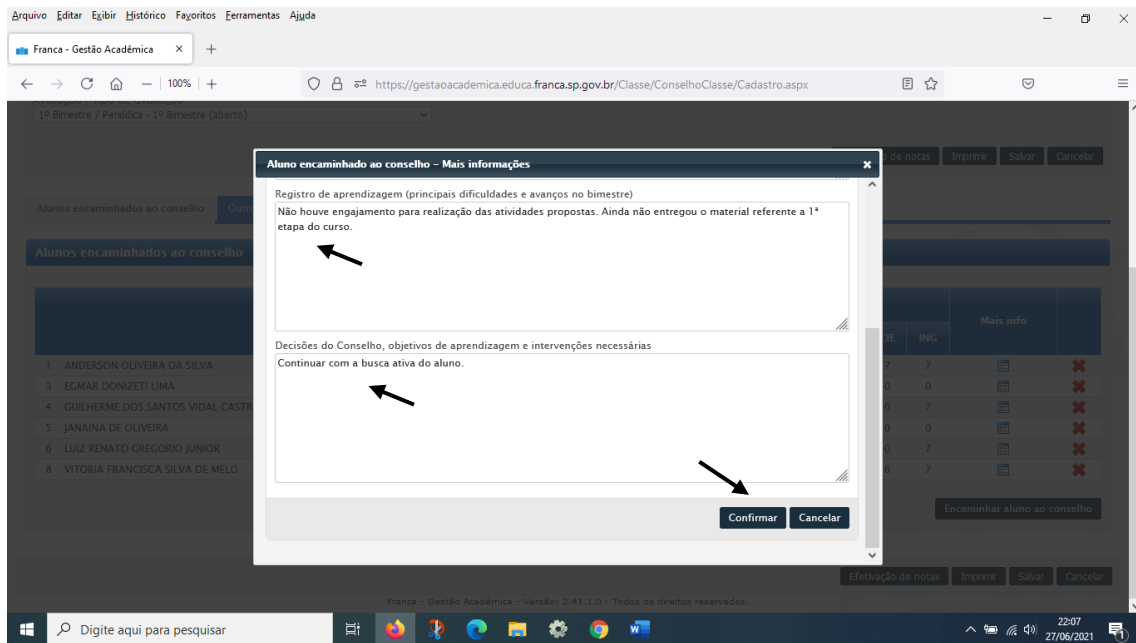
Arquivo Editar Exibir Histórico Favoritos Ferramentas Ajuda

Franca - Gestão Acadêmica ×

100%

https://gestaoacademica.educa.franca.sp.gov.br/Classe/ConselhoClasse/Cadastro.aspx

1º Bimestre / Periódica - 1º Bimestre (aberto)

de notas Imprimir Salvar Cancelar

Alunos encaminhados ao conselho

Alunos encaminhados ao conselho

Mais info

DE ING

1 ANDERSON OLIVEIRA DA SILVA 7 7
3 EGMAR DONIZETI LIMA 0 0
4 GUILHERME DOS SANTOS VIDAL CASTR 0 7
5 JANAINA DE OLIVEIRA 0 0
6 LUIZ RENATO GREGORIO JUNIOR 0 7
8 VITORIA FRANCISCA SILVA DE MELO 6 7

Encaminhar aluno ao conselho

Aluno encaminhado ao conselho – Mais informações ×

Registro de aprendizagem (principais dificuldades e avanços no bimestre)

Não houve engajamento para realização das atividades propostas. Ainda não entregou o material referente a 1ª etapa do curso.

Decisões do Conselho, objetivos de aprendizagem e intervenções necessárias

Continuar com a busca ativa do aluno.

Confirmar Cancelar

Efetivação de notas Imprimir Salvar Cancelar

Franca - Gestão Acadêmica - Versão: 2.41.1.0 - Todos os direitos reservados.

Digite aqui para pesquisar

22:07
27/06/2021